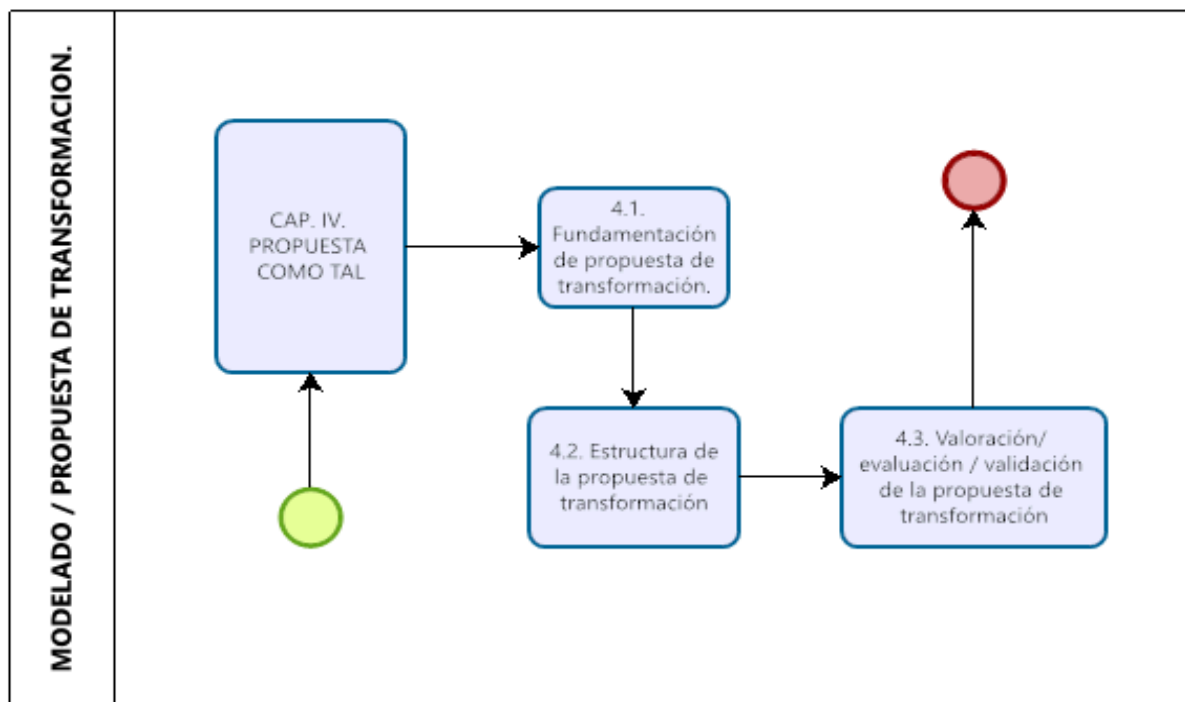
MODELADO / PROPUESTA DE TRANSFORMACION.

CAP. IV. PROPUESTA COMO TAL

4.1. Fundamentación de propuesta de transformación.

4.2. Estructura de la propuesta de transformación

4.3. Valoración/ evaluación / validación de la propuesta de transformación